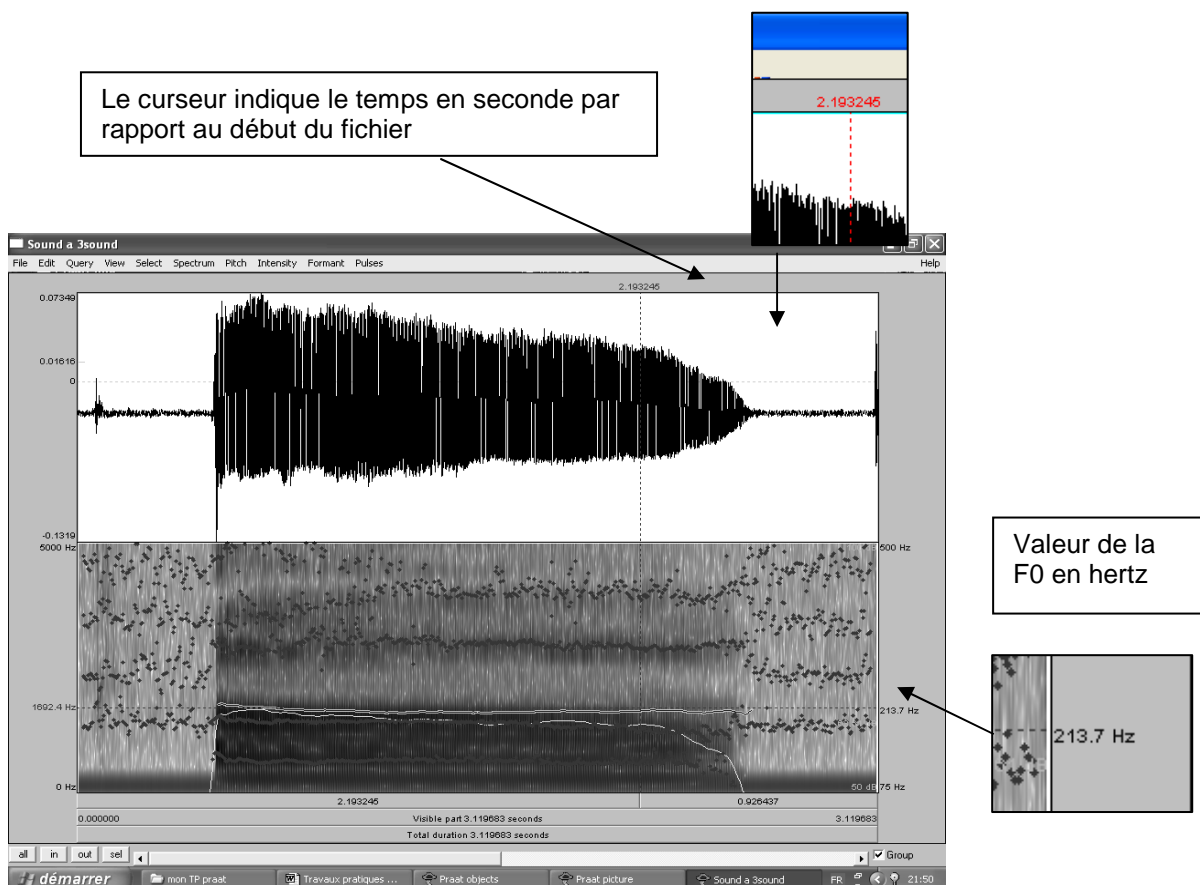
Le curseur indique le temps en seconde par rapport au début du fichier

2.193245

Sound a 3sound

File Edit Query View Select Spectrum Pitch Intensity Formant Pulses Help

2.193245

0.07349

0.01616

0

-0.1319

5000 Hz

1692.4 Hz

0 Hz

500 Hz

213.7 Hz

50 dB 75 Hz

Valeur de la F0 en hertz

213.7 Hz

2.193245

0.926437

0.000000

Visible part 3.119683 seconds

3.119683

Total duration 3.119683 seconds

all in out sel

Group

démarrer

mon TP praat

Travaux pratiques ...

Praat objects

Praat picture

Sound a 3sound

FR 21:50